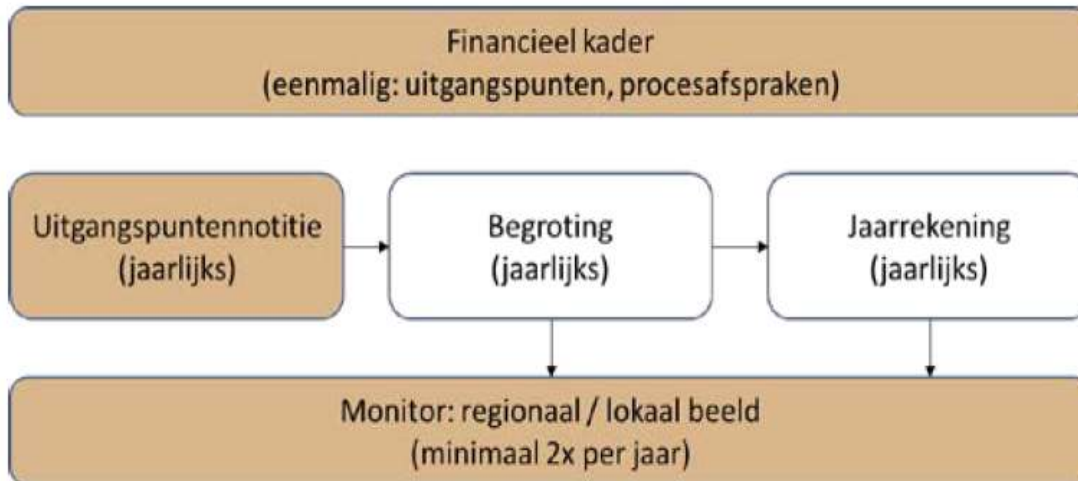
Financieel kader
(eenmalig: uitgangspunten, procesafspraken)

Uitgangspuntennotitie
(jaarlijks)

Begroting
(jaarlijks)

Jaarrekening
(jaarlijks)

Monitor: regionaal / lokaal beeld
(minimaal 2x per jaar)